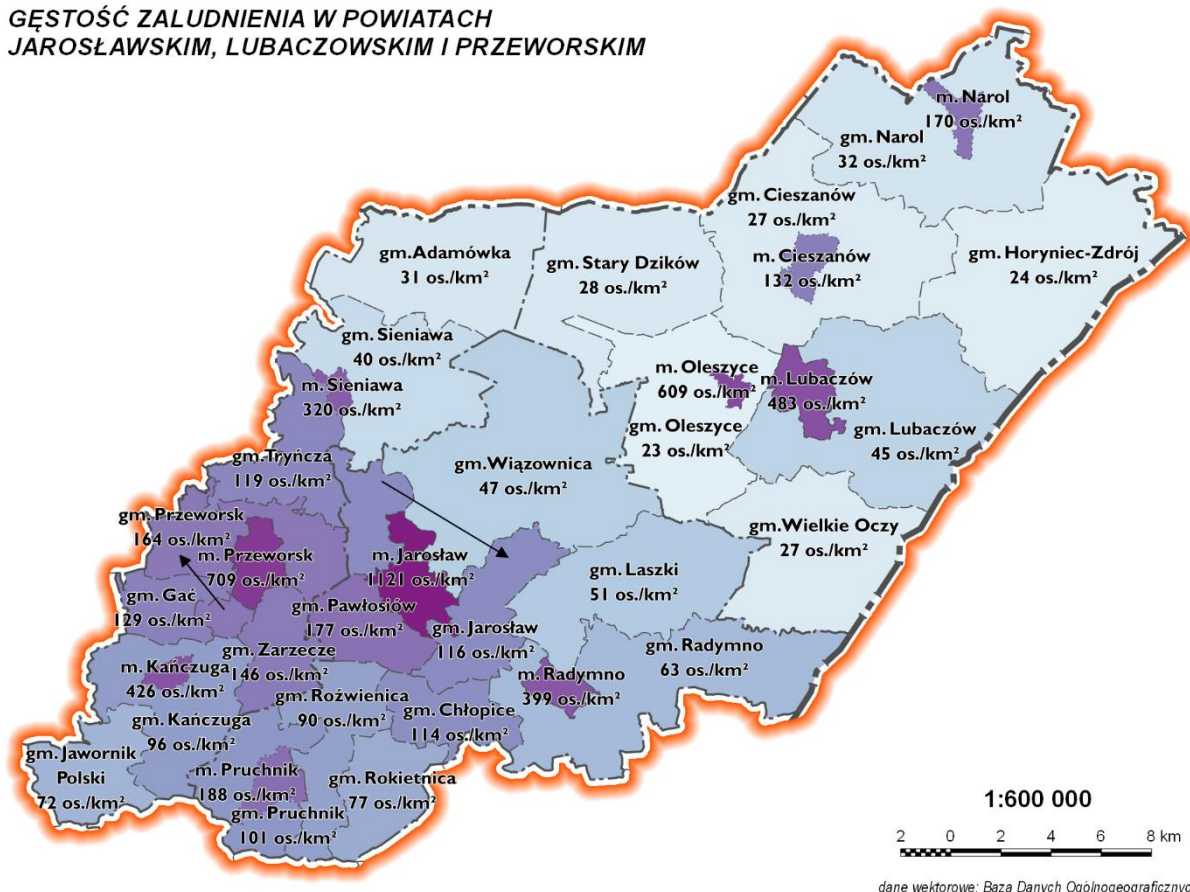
GĘSTOŚĆ ZALUDNIENIA W POWIATACH JAROSŁAWSKIM, LUBACZOWSKIM I PRZEWORSKIM

m. Narol
170 os./km²
gm. Narol
32 os./km²
gm. Cieszanów
27 os./km²
m. Cieszanów
132 os./km²
gm. Horyniec-Zdrój
24 os./km²
gm. Adamówka
31 os./km²
gm. Stary Dzików
28 os./km²
gm. Sieniawa
40 os./km²
m. Sieniawa
320 os./km²
m. Oleszyce
609 os./km²
m. Lubaczów
483 os./km²
gm. Oleszyce
23 os./km²
gm. Lubaczów
45 os./km²
gm. Tryńcza
119 os./km²
gm. Wiązownica
47 os./km²
gm. Przeworsk
164 os./km²
m. Przeworsk
709 os./km²
m. Jarosław
1121 os./km²
gm. Wielkie Oczy
27 os./km²
gm. Laszki
51 os./km²
gm. Gać
129 os./km²
gm. Pawłosiów
177 os./km²
gm. Jarosław
116 os./km²
gm. Radymno
63 os./km²
gm. Zarzecze
146 os./km²
m. Kańczuga
426 os./km²
m. Radymno
399 os./km²
gm. Rożwienica
90 os./km²
gm. Kańczuga
96 os./km²
gm. Chłopice
114 os./km²
gm. Jawornik Polski
72 os./km²
m. Pruchnik
188 os./km²
gm. Rokietnica
77 os./km²
gm. Pruchnik
101 os./km²

1:600 000
2 0 2 4 6 8 km

dane wektorowe: Baza Danych Ogólnogeograficzn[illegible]